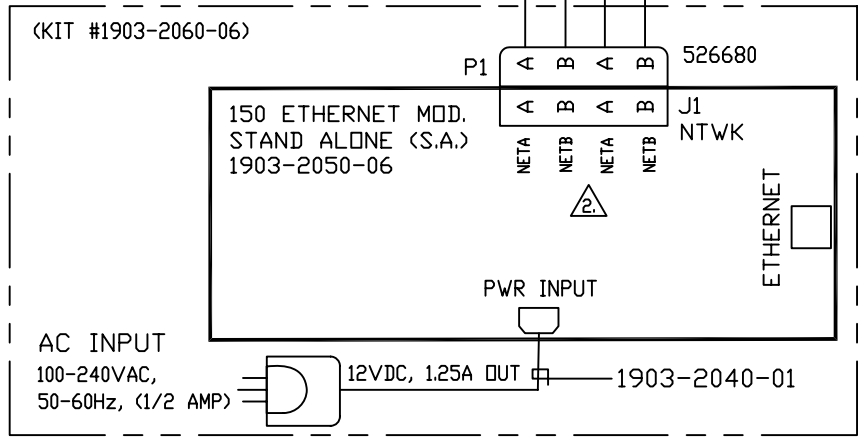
(KIT #1903-2060-06)

P1
A B A B
526680

150 ETHERNET MOD.
STAND ALONE (S.A.)
1903-2050-06

A B A B
J1
NTWK

NETA NETB NETA NETB

2.

ETHERNET

PWR INPUT

AC INPUT
100-240VAC,
50-60Hz, (1/2 AMP)

12VDC, 1.25A OUT

1903-2040-01